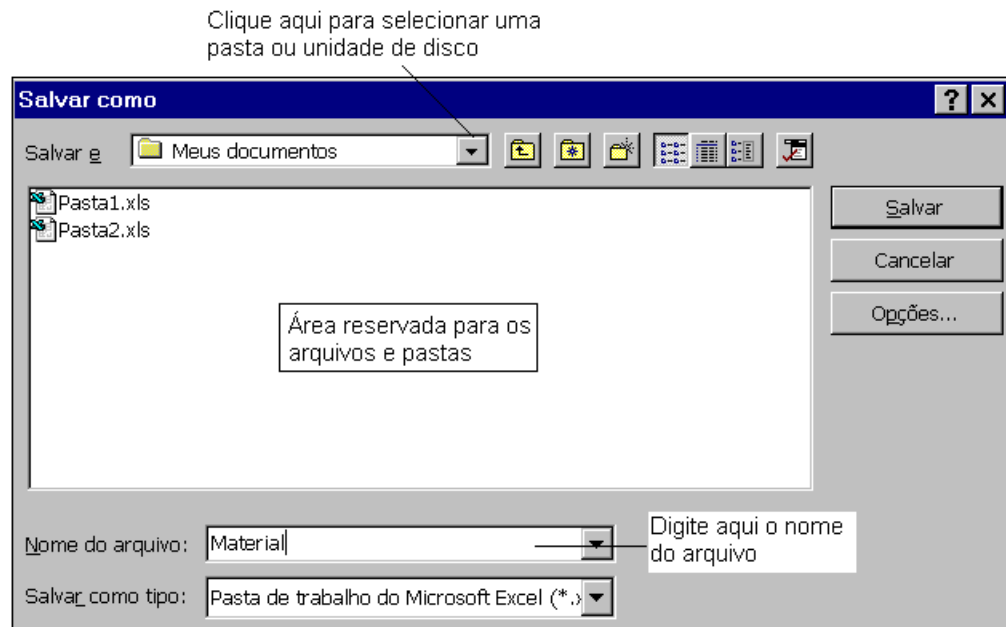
Clique aqui para selecionar uma pasta ou unidade de disco

Salvar como

? X

Salvar e
Meus documentos

Pasta1.xls
Pasta2.xls

Área reservada para os arquivos e pastas

Salvar
Cancelar
Opções...

Nome do arquivo: Material

Digite aqui o nome do arquivo

Salvar como tipo: Pasta de trabalho do Microsoft Excel (*.x